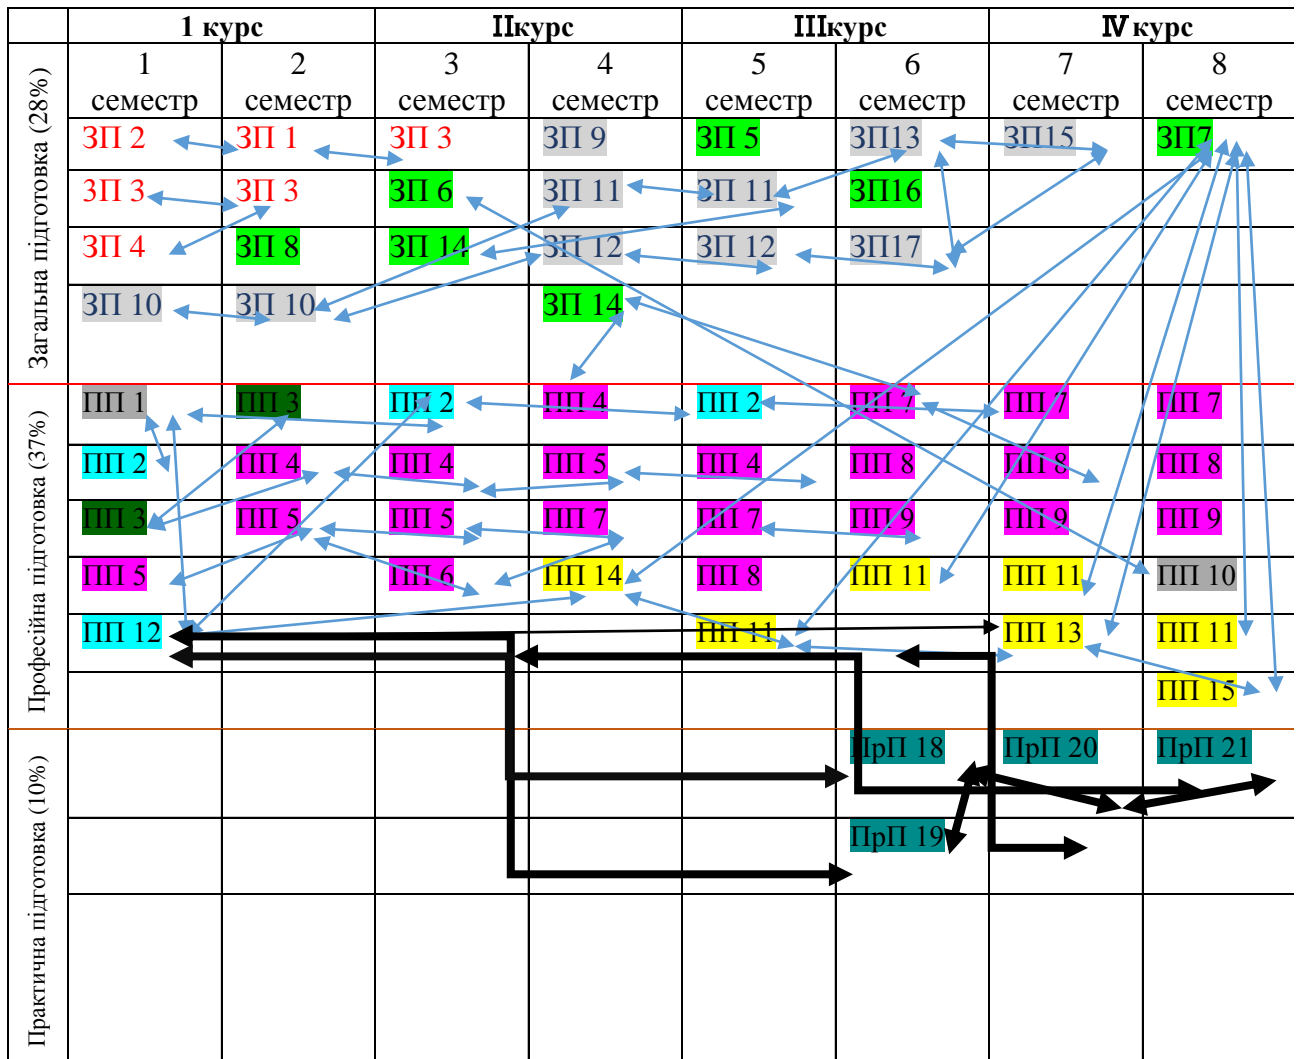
|  | 1 курс | | ІІкурс | | ІІІкурс | | ІV курс | |
|---|---|---|---|---|---|---|---|---|
|  | 1 семестр | 2 семестр | 3 семестр | 4 семестр | 5 семестр | 6 семестр | 7 семестр | 8 семестр |
| Загальна підготовка (28%) | ЗП 2 | ЗП 1 | ЗП 3 | ЗП 9 | ЗП 5 | ЗП13 | ЗП15 | ЗП7 |
|  | ЗП 3 | ЗП 3 | ЗП 6 | ЗП 11 | ЗП 11 | ЗП16 |  |  |
|  | ЗП 4 | ЗП 8 | ЗП 14 | ЗП 12 | ЗП 12 | ЗП17 |  |  |
|  | ЗП 10 | ЗП 10 |  | ЗП 14 |  |  |  |  |
| Професійна підготовка (37%) | ПП 1 | ПП 3 | ПП 2 | ПП 4 | ПП 2 | ПП 7 | ПП 7 | ПП 7 |
|  | ПП 2 | ПП 4 | ПП 4 | ПП 5 | ПП 4 | ПП 8 | ПП 8 | ПП 8 |
|  | ПП 3 | ПП 5 | ПП 5 | ПП 7 | ПП 7 | ПП 9 | ПП 9 | ПП 9 |
|  | ПП 5 |  | ПП 6 | ПП 14 | ПП 8 | ПП 11 | ПП 11 | ПП 10 |
|  | ПП 12 |  |  |  | ПП 11 |  | ПП 13 | ПП 11 |
|  |  |  |  |  |  |  |  | ПП 15 |
| Практична підготовка (10%) |  |  |  |  |  | ПрП 18 | ПрП 20 | ПрП 21 |
|  |  |  |  |  |  | ПрП 19 |  |  |